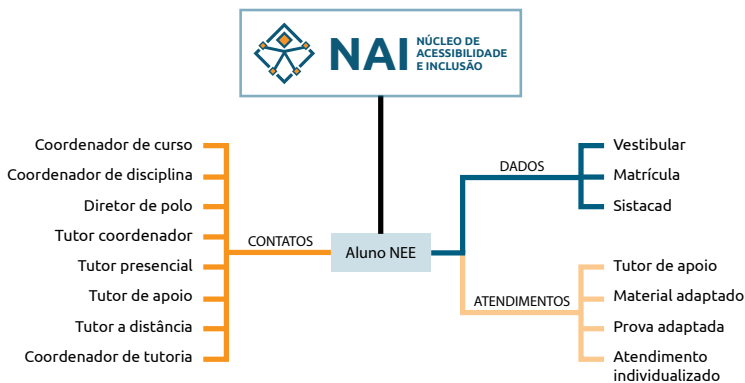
NAI NÚCLEO DE ACESSIBILIDADE E INCLUSÃO

Coordenador de curso
Coordenador de disciplina
Diretor de polo
Tutor coordenador
Tutor presencial
Tutor de apoio
Tutor a distância
Coordenador de tutoria

CONTATOS

Aluno NEE

DADOS
Vestibular
Matrícula
Sistacad

ATENDIMENTOS
Tutor de apoio
Material adaptado
Prova adaptada
Atendimento individualizado